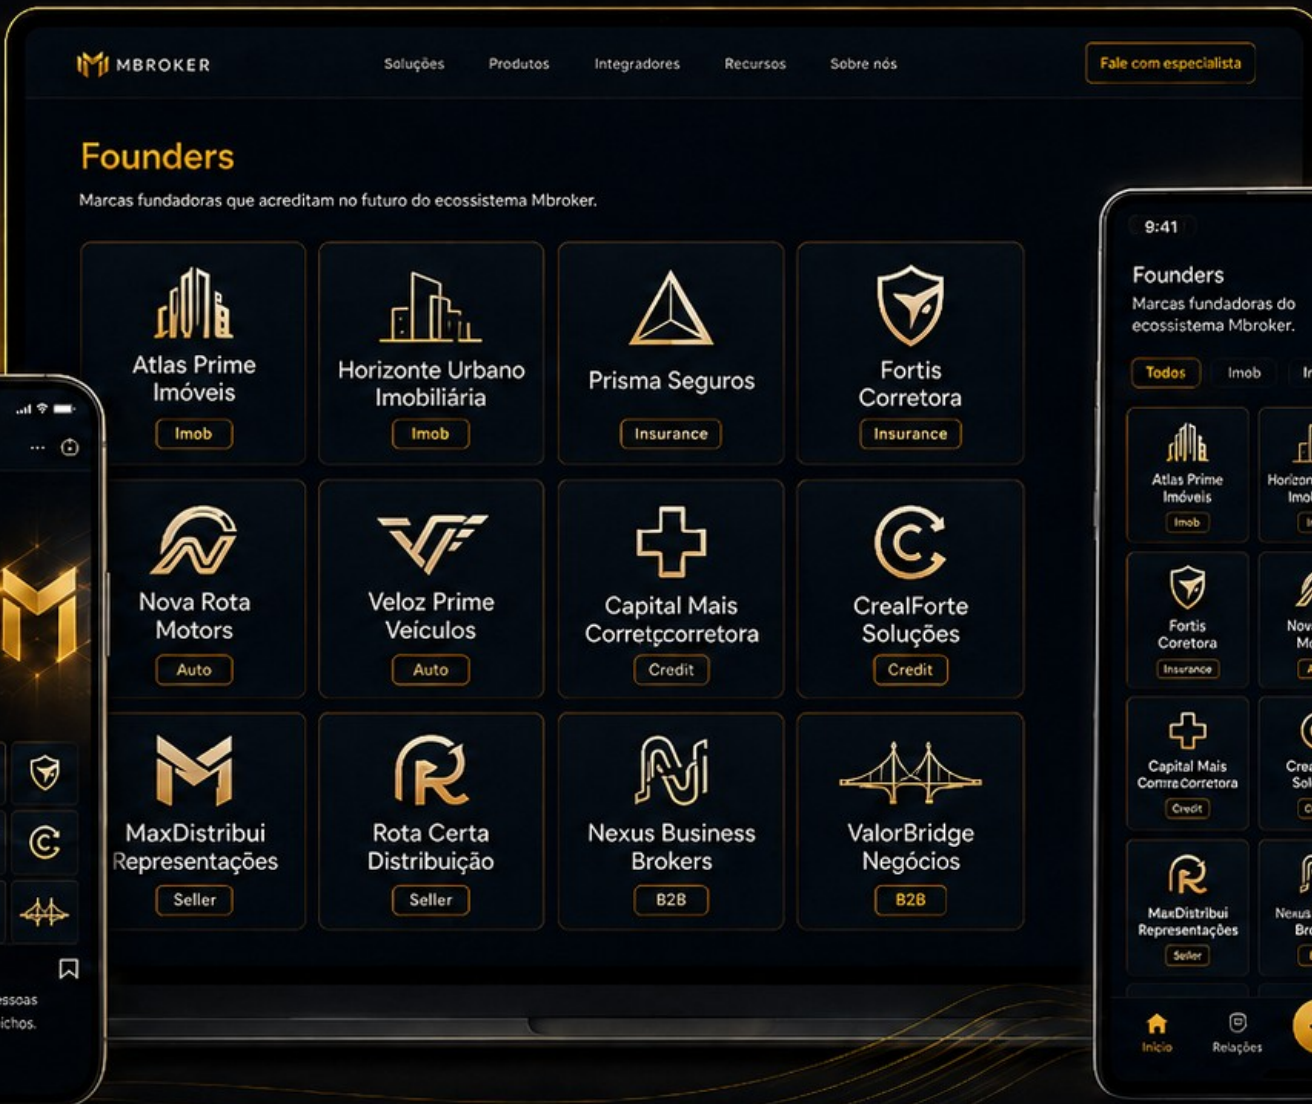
MBROKER

Soluções Produtos Integradores Recursos Sobre nós

Fale com especialista

Founders

Marcas fundadoras que acreditam no futuro do ecossistema Mbroker.

Atlas Prime Imóveis
Imob

Horizonte Urbano Imobiliária
Imob

Prisma Seguros
Insurance

Fortis Corretora
Insurance

Nova Rota Motors
Auto

Veloz Prime Veículos
Auto

Capital Mais Corretçcorretora
Credit

CrealForte Soluções
Credit

MaxDistribui Representações
Seller

Rota Certa Distribuição
Seller

Nexus Business Brokers
B2B

ValorBridge Negócios
B2B

essoas
ichos.

9:41

Founders
Marcas fundadoras do ecossistema Mbroker.

Todos Imob Ir

Atlas Prime Imóveis
Imob

Horizon Imol

Fortis Corretora
Insurance

Nov M

Capital Mais Comra Corretora
Credit

Crea Sol

MaxDistribui Representações
Seller

Nexus Bro

Início Relações